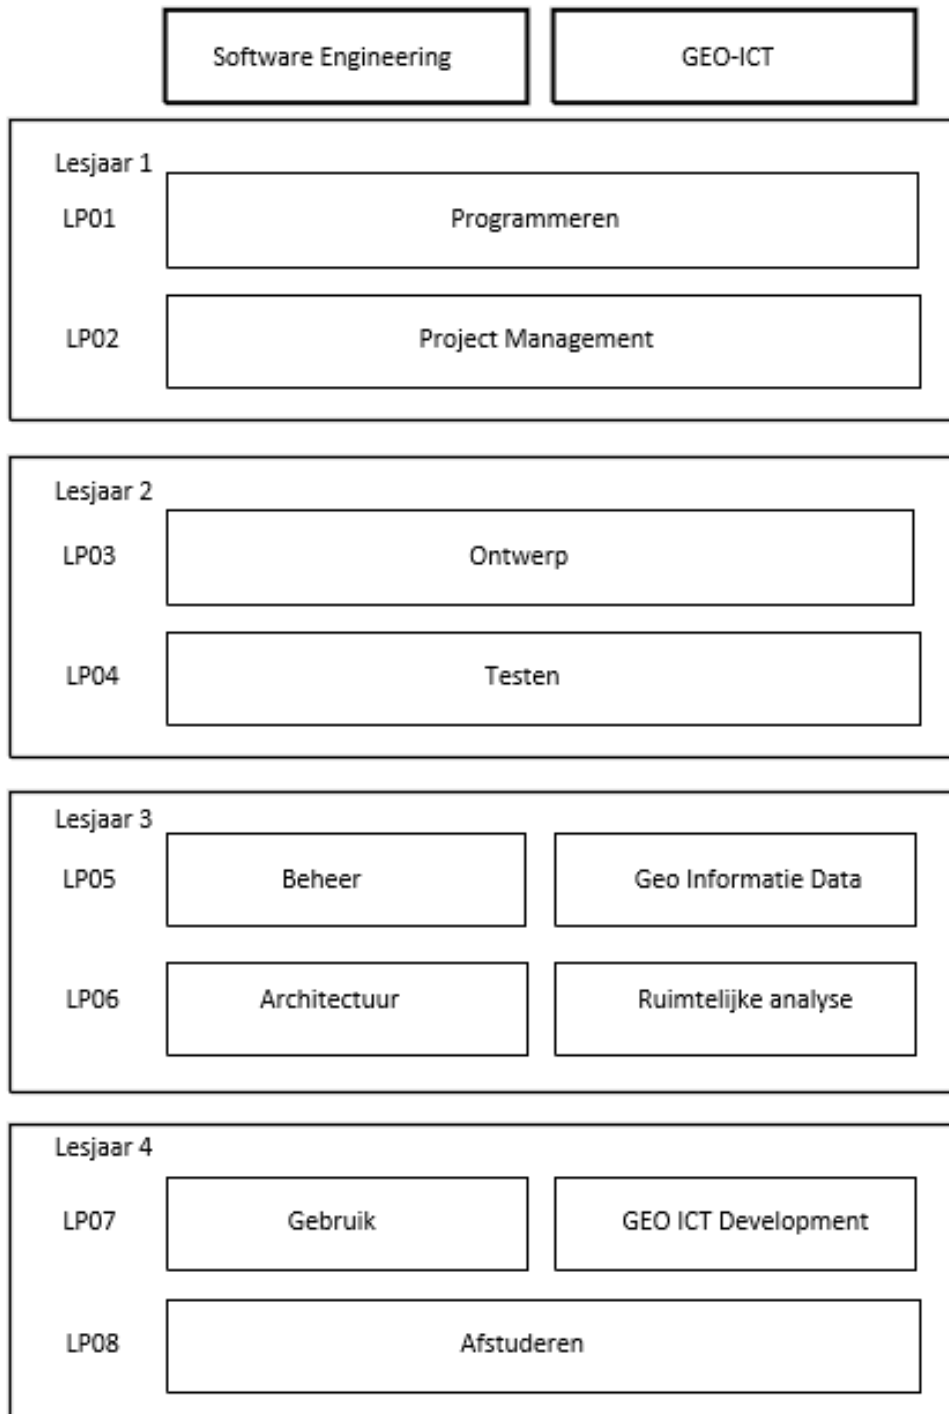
Software Engineering

GEO-ICT

Lesjaar 1

LP01 Programmeren

LP02 Project Management

Lesjaar 2

LP03 Ontwerp

LP04 Testen

Lesjaar 3

LP05 Beheer

Geo Informatie Data

LP06 Architectuur

Ruimtelijke analyse

Lesjaar 4

LP07 Gebruik

GEO ICT Development

LP08 Afstuderen